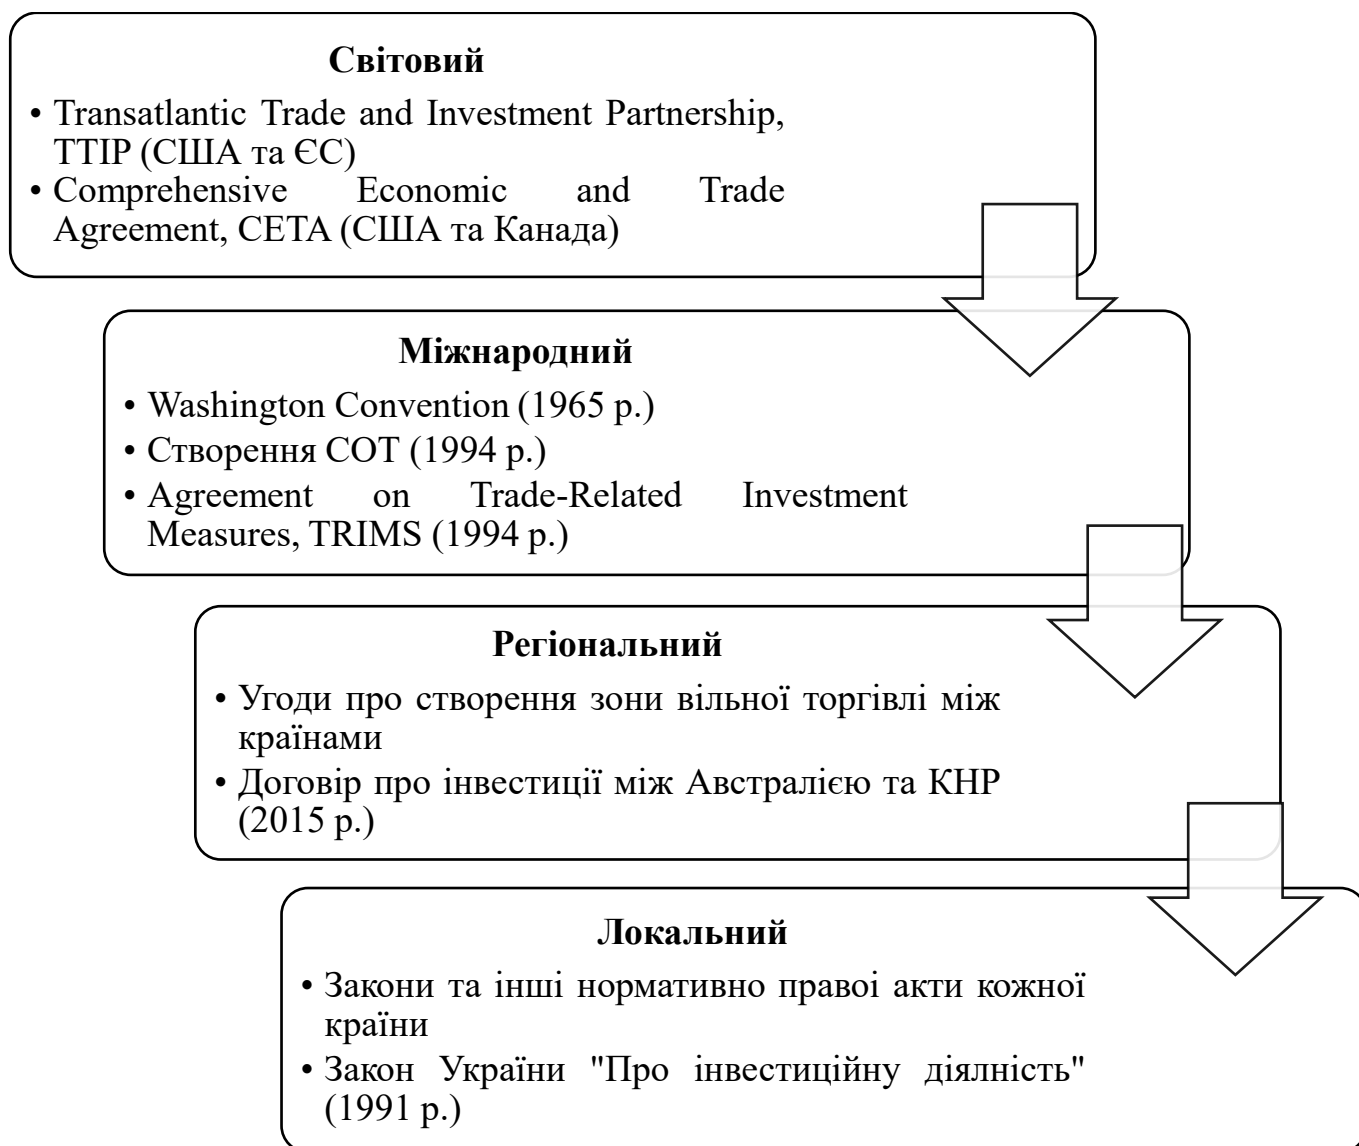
**Світовий**

• Transatlantic Trade and Investment Partnership, TTIP (США та ЄС)
• Comprehensive Economic and Trade Agreement, CETA (США та Канада)

**Міжнародний**

• Washington Convention (1965 р.)
• Створення СОТ (1994 р.)
• Agreement on Trade-Related Investment Measures, TRIMS (1994 р.)

**Регіональний**

• Угоди про створення зони вільної торгівлі між країнами
• Договір про інвестиції між Австралією та КНР (2015 р.)

**Локальний**

• Закони та інші нормативно правоі акти кожної країни
• Закон України "Про інвестиційну діялність" (1991 р.)